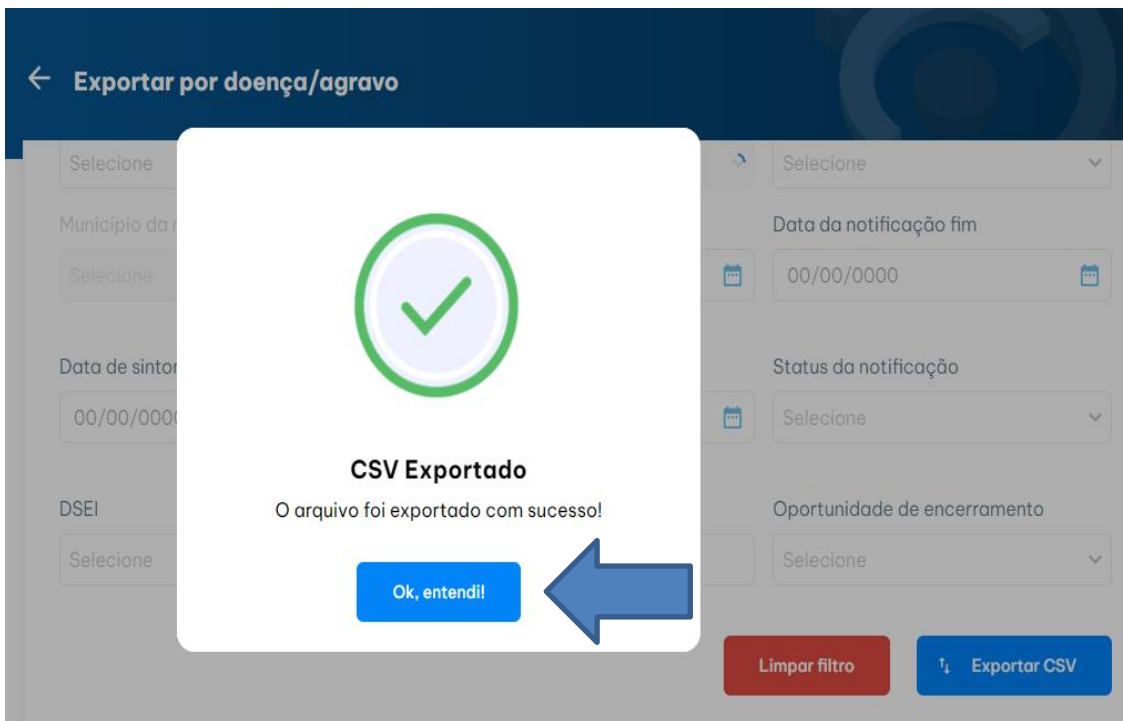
← Exportar por doença/agravo

Selecione

Selecione

Município da r

Selecione

Data da notificação fim

00/00/0000

Data de sintor

00/00/000

Status da notificação

Selecione

DSEI

Selecione

Oportunidade de encerramento

Selecione

CSV Exportado

O arquivo foi exportado com sucesso!

Ok, entendi!

Limpar filtro

Exportar CSV